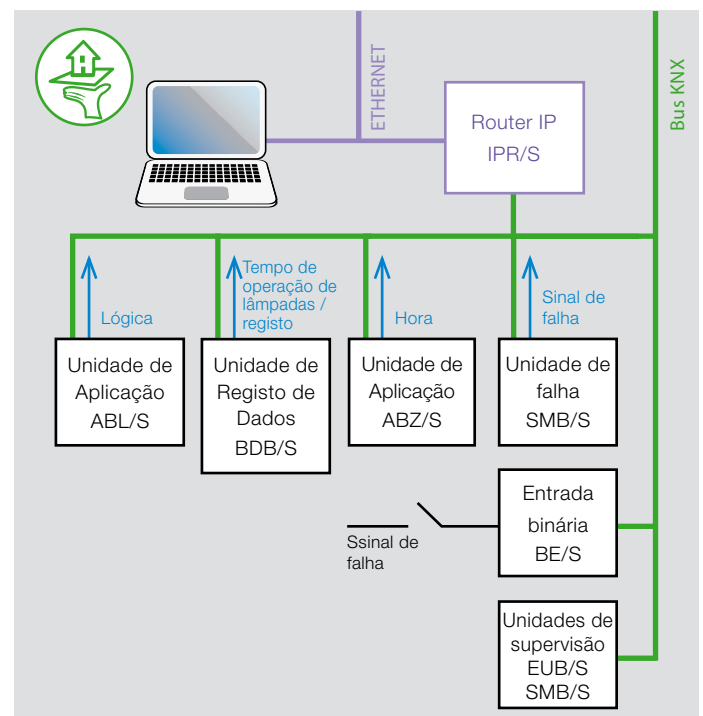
ETHERNET

Bus KNX

Router IP
IPR/S

Lógica

Tempo de operação de lâmpadas / registo

Hora

Sinal de falha

Unidade de Aplicação ABL/S

Unidade de Registo de Dados BDB/S

Unidade de Aplicação ABZ/S

Unidade de falha SMB/S

Entrada binária BE/S

Ssinal de falha

Unidades de supervisão EUB/S SMB/S